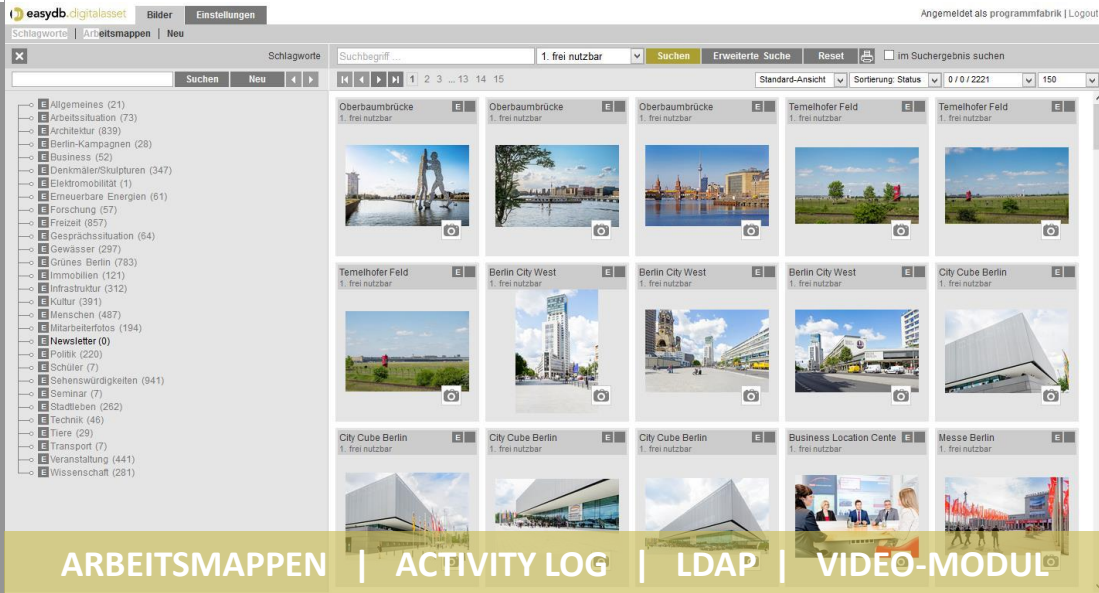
easydb.digitalasset Bilder Einstellungen
Angemeldet als programmfabrik | Logout
Schlagworte | Arbeitsmappen | Neu

Schlagworte
Suchen Neu

Allgemeines (21)
Arbeitssituation (73)
Architektur (839)
Berlin-Kampagnen (28)
Business (52)
Denkmäler/Skulpturen (347)
Elektromobilität (1)
Erneuerbare Energien (61)
Forschung (57)
Freizeit (857)
Gesprächssituation (64)
Gewässer (297)
Grünes Berlin (783)
Immobilien (121)
Infrastruktur (312)
Kultur (391)
Menschen (487)
Mitarbeiterfotos (194)
Newsletter (0)
Politik (220)
Schüler (7)
Sehenswürdigkeiten (941)
Seminar (7)
Stadtleben (262)
Technik (46)
Tiere (29)
Transport (7)
Veranstaltung (441)
Wissenschaft (281)

Suchbegriff ... 1. frei nutzbar Suchen Erweiterte Suche Reset im Suchergebnis suchen
1 2 3 ... 13 14 15 Standard-Ansicht Sortierung: Status 0 / 0 / 2221 150

Oberbaumbrücke E 1. frei nutzbar
Oberbaumbrücke E 1. frei nutzbar
Oberbaumbrücke E 1. frei nutzbar
Temelhofer Feld E 1. frei nutzbar
Temelhofer Feld E 1. frei nutzbar
Temelhofer Feld E 1. frei nutzbar
Berlin City West E 1. frei nutzbar
Berlin City West E 1. frei nutzbar
Berlin City West E 1. frei nutzbar
City Cube Berlin E 1. frei nutzbar
City Cube Berlin E 1. frei nutzbar
City Cube Berlin E 1. frei nutzbar
City Cube Berlin E 1. frei nutzbar
Business Location Cente E 1. frei nutzbar
Messe Berlin E 1. frei nutzbar

ARBEITSMAPPEN | ACTIVITY LOG | LDAP | VIDEO-MODUL